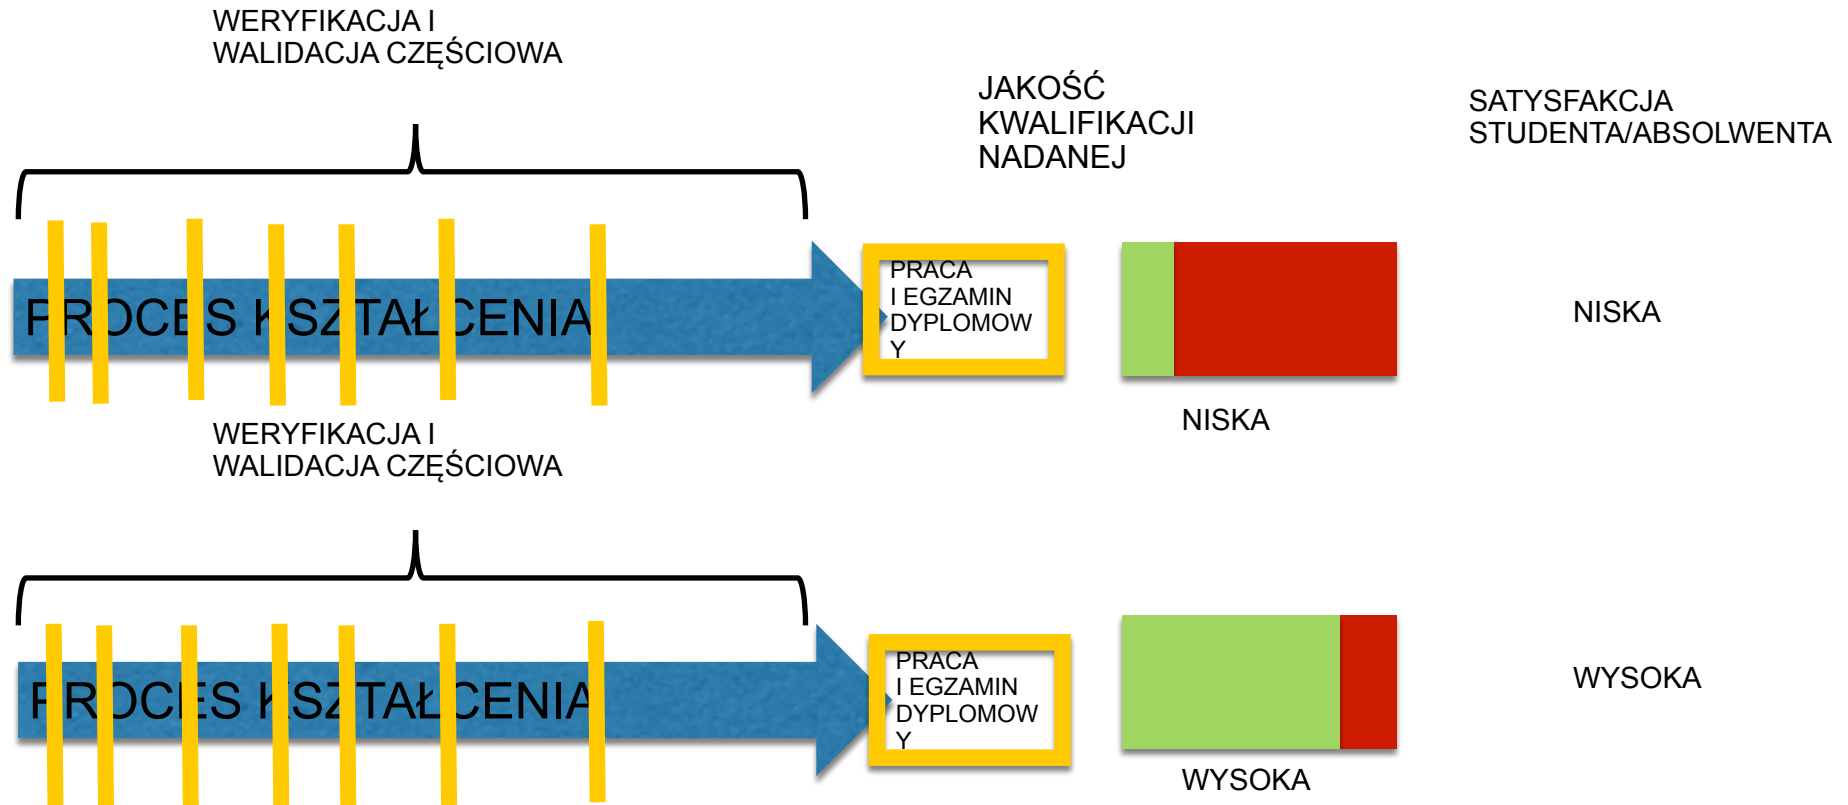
WERYFIKACJA I WALIDACJA CZĘŚCIOWA

JAKOŚĆ KWALIFIKACJI NADANEJ

SATYSFAKCJA STUDENTA/ABSOLWENTA

PROCES KSZTAŁCENIA

PRACA I EGZAMIN DYPLOMOWY

NISKA

NISKA

WERYFIKACJA I WALIDACJA CZĘŚCIOWA

PROCES KSZTAŁCENIA

PRACA I EGZAMIN DYPLOMOWY

WYSOKA

WYSOKA